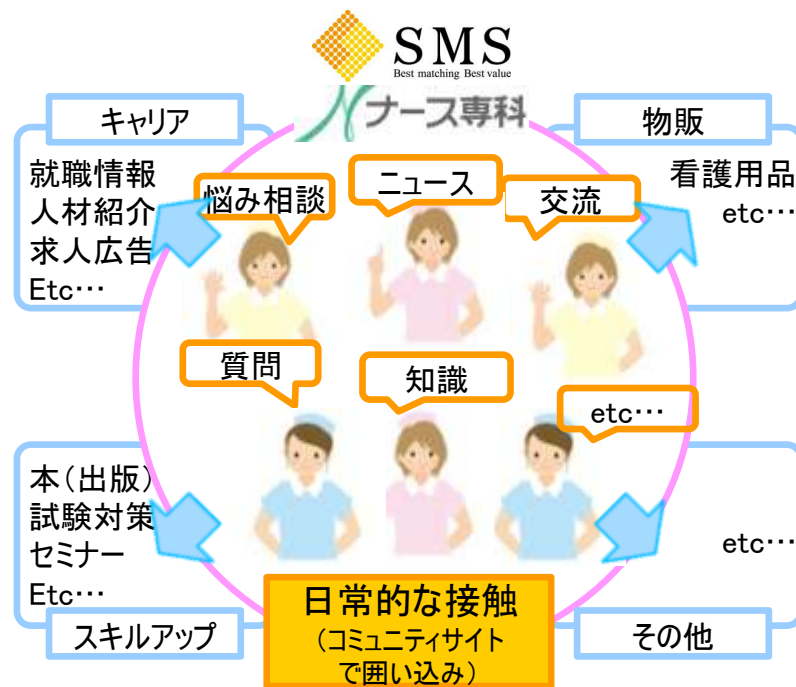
SMS
Best matching Best value
ナース専科

キャリア
就職情報
人材紹介
求人広告
Etc…

物販
看護用品
etc…

悩み相談
ニュース
交流
質問
知識
etc…

本（出版）
試験対策
セミナー
Etc…
スキルアップ

etc…
その他

日常的な接触
（コミュニティサイトで囲い込み）